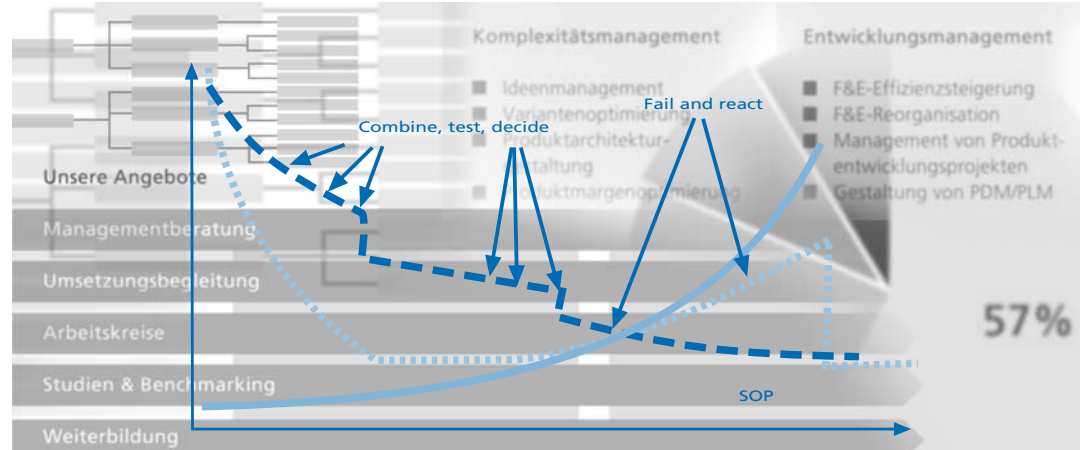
Komplexitätsmanagement

Ideenmanagement
Variantenoptimierung
Produktarchitekturgestaltung
Produktmargenoptimierung

Entwicklungsmanagement

F&E-Effizienzsteigerung
F&E-Reorganisation
Management von Produktentwicklungsprojekten
Gestaltung von PDM/PLM

Combine, test, decide

Fail and react

Unsere Angebote
Managementberatung
Umsetzungsbegleitung
Arbeitskreise
Studien & Benchmarking
Weiterbildung

57%

SOP